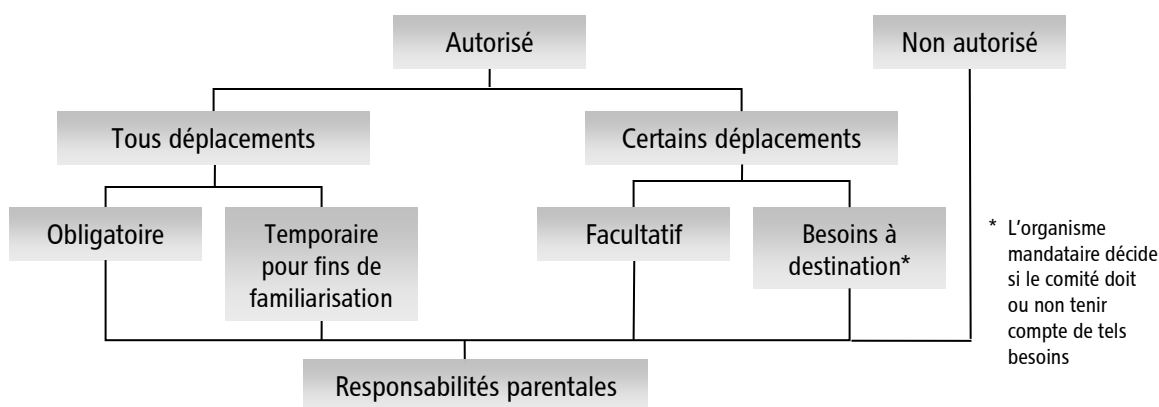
Autorisé

Non autorisé

Tous déplacements

Certains déplacements

Obligatoire

Temporaire pour fins de familiarisation

Facultatif

Besoins à destination*

* L'organisme mandataire décide si le comité doit ou non tenir compte de tels besoins

Responsabilités parentales